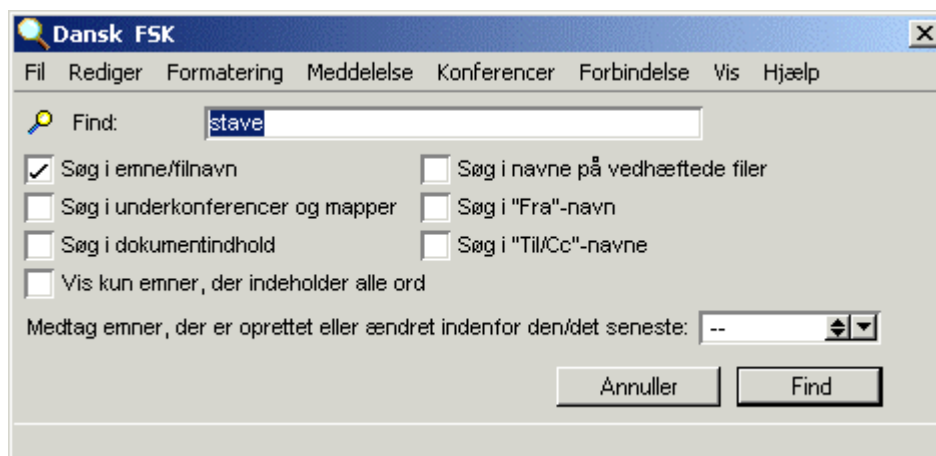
Dansk FSK

Fil Rediger Formatering Meddelelse Konferencer Forbindelse Vis Hjælp

Find: stave

Søg i emne/filnavn

Søg i navne på vedhæftede filer

Søg i underkonferencer og mapper

Søg i "Fra"-navn

Søg i dokumentindhold

Søg i "Til/Cc"-navne

Vis kun emner, der indeholder alle ord

Medtag emner, der er oprettet eller ændret indenfor den/det seneste: --

Annuller

Find